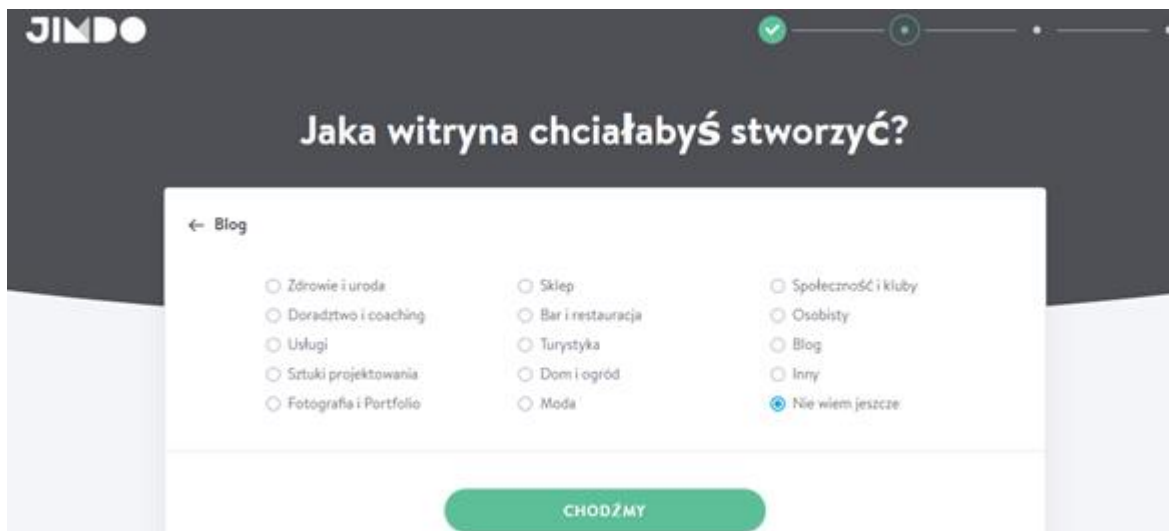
JIMDO

Jaka witryna chciałabyś stworzyć?

← Blog

Zdrowie i uroda
Doradztwo i coaching
Usługi
Sztuki projektowania
Fotografia i Portfolio

Sklep
Bar i restauracja
Turystyka
Dom i ogród
Moda

Społeczność i kluby
Osobisty
Blog
Inny
Nie wiem jeszcze

CHODŹMY